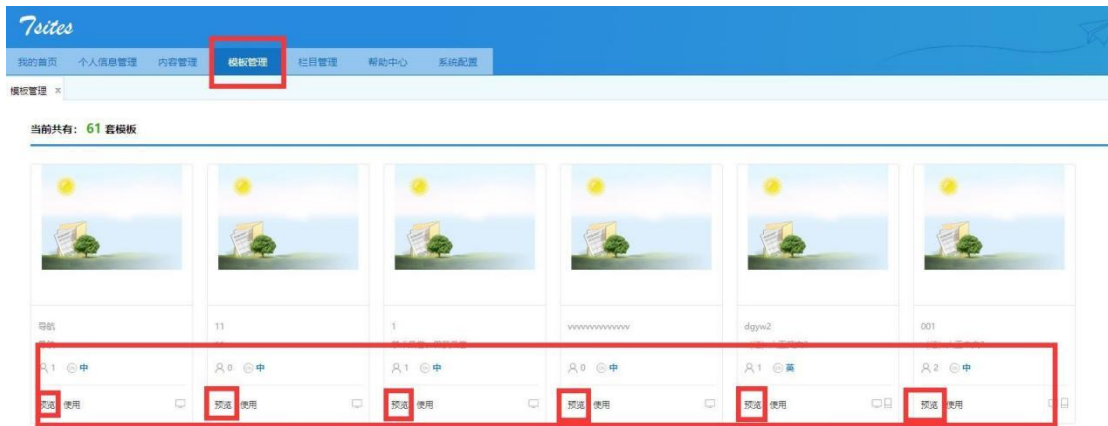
7sites

我的首页 个人信息管理 内容管理 模板管理 栏目管理 帮助中心 系统配置

模板管理 ×

当前共有：61 套模板

导航
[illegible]
1 中
预览 使用

11
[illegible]
0 中
预览 使用

1
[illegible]
1 中
预览 使用

vvvvvvvvvvvvv
0 中
预览 使用

dgyw2
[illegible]
1 英
预览 使用

001
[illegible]
2 中
预览 使用